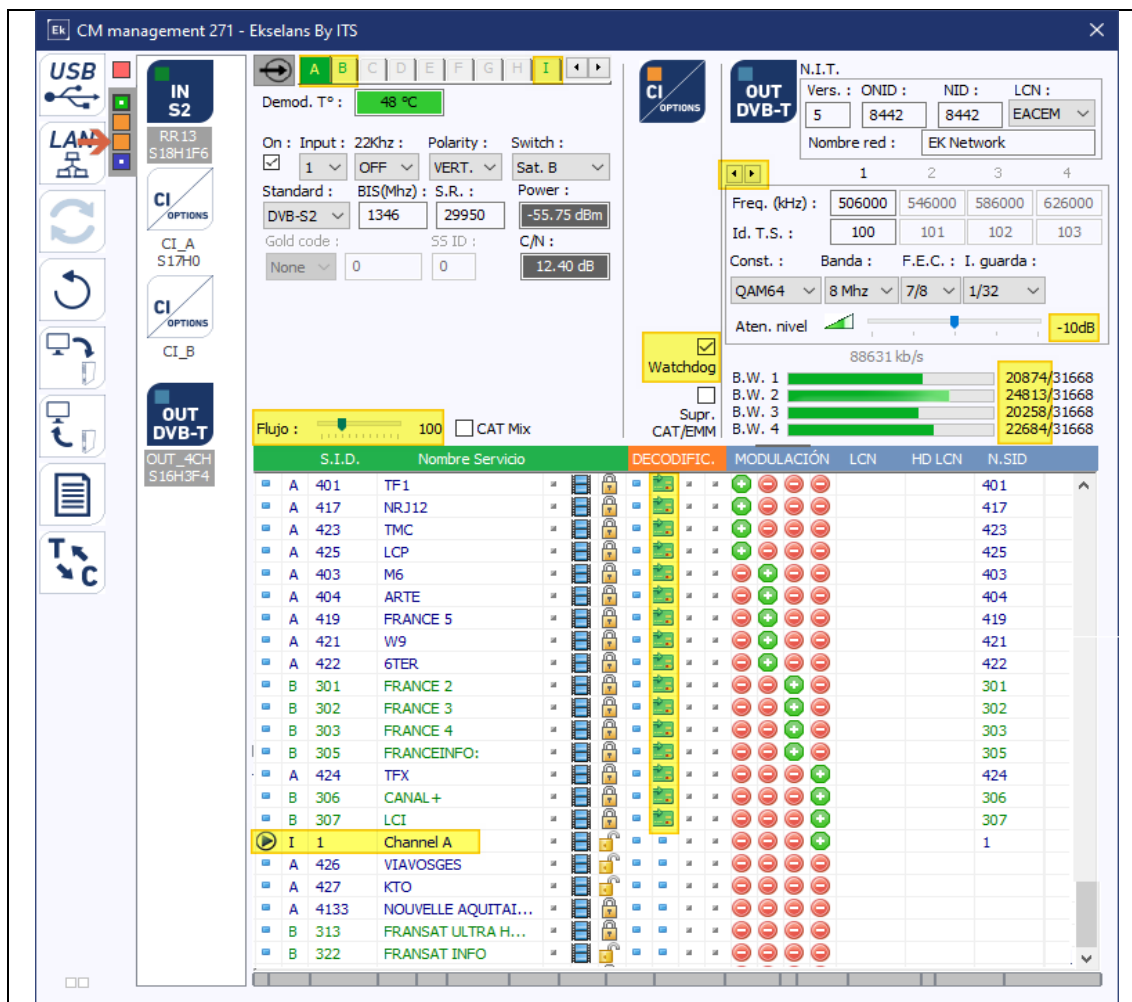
Ek CM management 271 - Ekselans By ITS ×

USB
LAN

IN S2
RR13 S18H1F6
CI OPTIONS
CI_A S17H0
CI OPTIONS
CI_B
OUT DVB-T
OUT_4CH S16H3F4

A B C D E F G H I

Demod. T° : 48 °C

On : Input : 22Khz : Polarity : Switch :
1 OFF VERT. Sat. B
Standard : BIS(Mhz) : S.R. : Power :
DVB-S2 1346 29950 -55.75 dBm
Gold code : SS ID : C/N :
None 0 0 12.40 dB

CI OPTIONS

Watchdog

Flujo : 100 CAT Mix

Supr. CAT/EMM

OUT DVB-T
N.I.T.
Vers. : ONID : NID : LCN :
5 8442 8442 EACEM
Nombre red : EK Network

| | 1 | 2 | 3 | 4 |
|---|---|---|---|---|
| Freq. (kHz) : | 506000 | 546000 | 586000 | 626000 |
| Id. T.S. : | 100 | 101 | 102 | 103 |

Const. : Banda : F.E.C. : I. guarda :
QAM64 8 Mhz 7/8 1/32
Aten. nivel -10dB

88631 kb/s
B.W. 1 20874/31668
B.W. 2 24813/31668
B.W. 3 20258/31668
B.W. 4 22684/31668

| | S.I.D. | Nombre Servicio | DECODIFIC. | MODULACIÓN | LCN | HD LCN | N.SID |
|---|---|---|---|---|---|---|---|
| A | 401 | TF1 | | | | | 401 |
| A | 417 | NRJ12 | | | | | 417 |
| A | 423 | TMC | | | | | 423 |
| A | 425 | LCP | | | | | 425 |
| A | 403 | M6 | | | | | 403 |
| A | 404 | ARTE | | | | | 404 |
| A | 419 | FRANCE 5 | | | | | 419 |
| A | 421 | W9 | | | | | 421 |
| A | 422 | 6TER | | | | | 422 |
| B | 301 | FRANCE 2 | | | | | 301 |
| B | 302 | FRANCE 3 | | | | | 302 |
| B | 303 | FRANCE 4 | | | | | 303 |
| B | 305 | FRANCEINFO: | | | | | 305 |
| A | 424 | TFX | | | | | 424 |
| B | 306 | CANAL+ | | | | | 306 |
| B | 307 | LCI | | | | | 307 |
| I | 1 | Channel A | | | | | 1 |
| A | 426 | VIAVOSGES | | | | | |
| A | 427 | KTO | | | | | |
| A | 4133 | NOUVELLE AQUITAI... | | | | | |
| B | 313 | FRANSAT ULTRA H... | | | | | |
| B | 322 | FRANSAT INFO | | | | | |